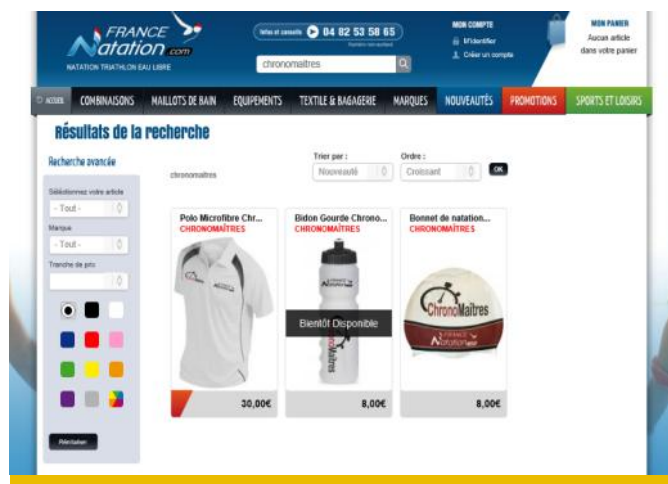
FRANCE Natation .com
NATATION TRIATHLON EAU LIBRE

Infos et conseils 04 82 53 58 65
Numéro non surtaxé

chronomaitres

MON COMPTE
M'identifier
Créer un compte

MON PANIER
Aucun article dans votre panier

ACCUEIL | COMBINAISONS | MAILLOTS DE BAIN | EQUIPEMENTS | TEXTILE & BAGAGERIE | MARQUES | NOUVEAUTÉS | PROMOTIONS | SPORTS ET LOISIRS

Résultats de la recherche

Recherche avancée

Sélectionnez votre article
- Tout -
Marque
- Tout -
Tranche de prix

Réinitialiser

chronomaitres

Trier par :
Nouveauté

Ordre :
Croissant

OK

Polo Microfibre Chr...
CHRONOMAÎTRES
30,00€

Bidon Gourde Chrono...
CHRONOMAÎTRES
Bientôt Disponible
8,00€

Bonnet de natation...
CHRONOMAÎTRES
ChronoMaîtres
FRANCE Natation
8,00€